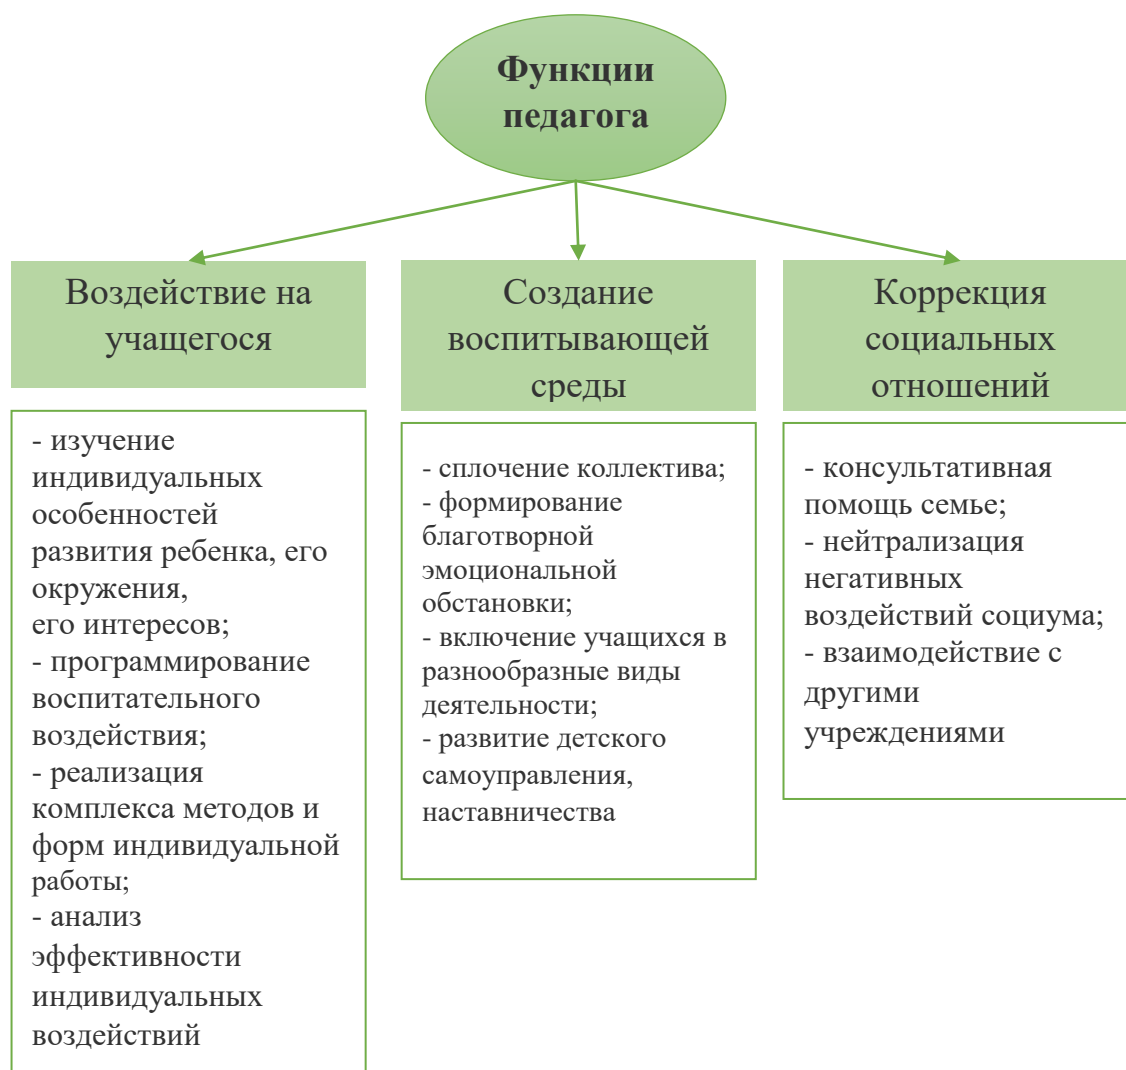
Функции педагога

Воздействие на учащегося

- изучение индивидуальных особенностей развития ребенка, его окружения,
его интересов;
- программирование воспитательного воздействия;
- реализация комплекса методов и форм индивидуальной работы;
- анализ эффективности индивидуальных воздействий

Создание воспитывающей среды

- сплочение коллектива;
- формирование благотворной эмоциональной обстановки;
- включение учащихся в разнообразные виды деятельности;
- развитие детского самоуправления, наставничества

Коррекция социальных отношений

- консультативная помощь семье;
- нейтрализация негативных воздействий социума;
- взаимодействие с другими учреждениями